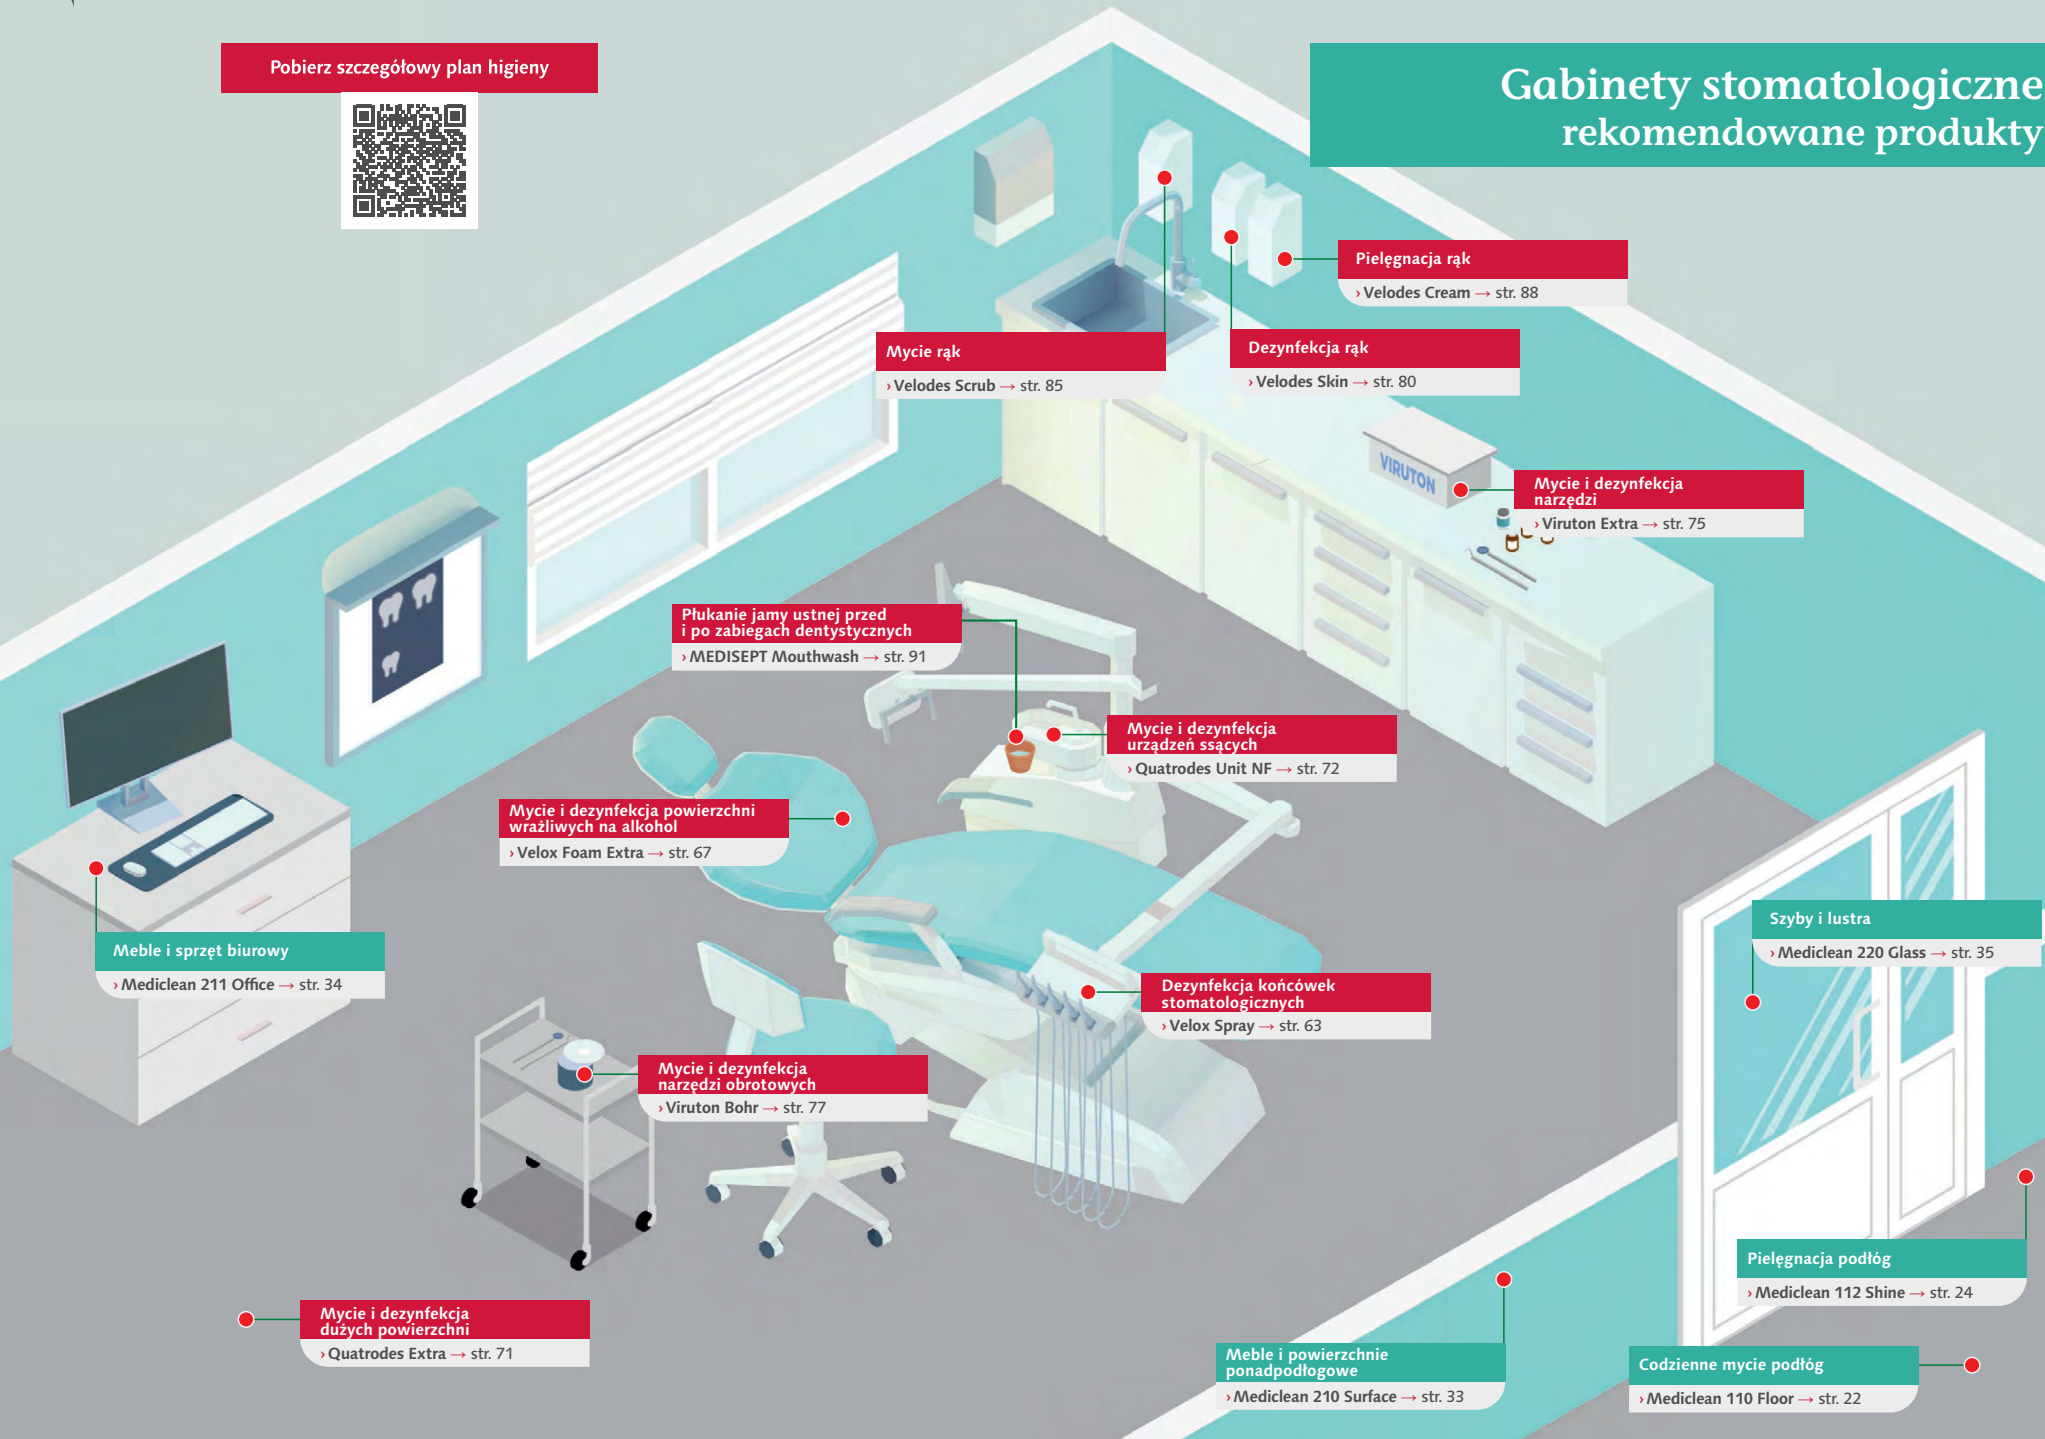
Pobierz szczegółowy plan higieny

Gabinety stomatologiczne
rekomendowane produkty

Pielęgnacja rąk
› Velodes Cream → str. 88

Mycie rąk
› Velodes Scrub → str. 85

Dezynfekcja rąk
› Velodes Skin → str. 80

VIRUTON

Mycie i dezynfekcja narzędzi
› Viruton Extra → str. 75

Płukanie jamy ustnej przed i po zabiegach dentystycznych
› MEDISEPT Mouthwash → str. 91

Mycie i dezynfekcja urządzeń ssących
› Quatrodes Unit NF → str. 72

Mycie i dezynfekcja powierzchni wrażliwych na alkohol
› Velox Foam Extra → str. 67

Meble i sprzęt biurowy
› Mediclean 211 Office → str. 34

Szyby i lustra
› Mediclean 220 Glass → str. 35

Dezynfekcja końcówek stomatologicznych
› Velox Spray → str. 63

Mycie i dezynfekcja narzędzi obrotowych
› Viruton Bohr → str. 77

Pielęgnacja podłóg
› Mediclean 112 Shine → str. 24

Mycie i dezynfekcja dużych powierzchni
› Quatrodes Extra → str. 71

Meble i powierzchnie ponadpodłogowe
› Mediclean 210 Surface → str. 33

Codzienne mycie podłóg
› Mediclean 110 Floor → str. 22